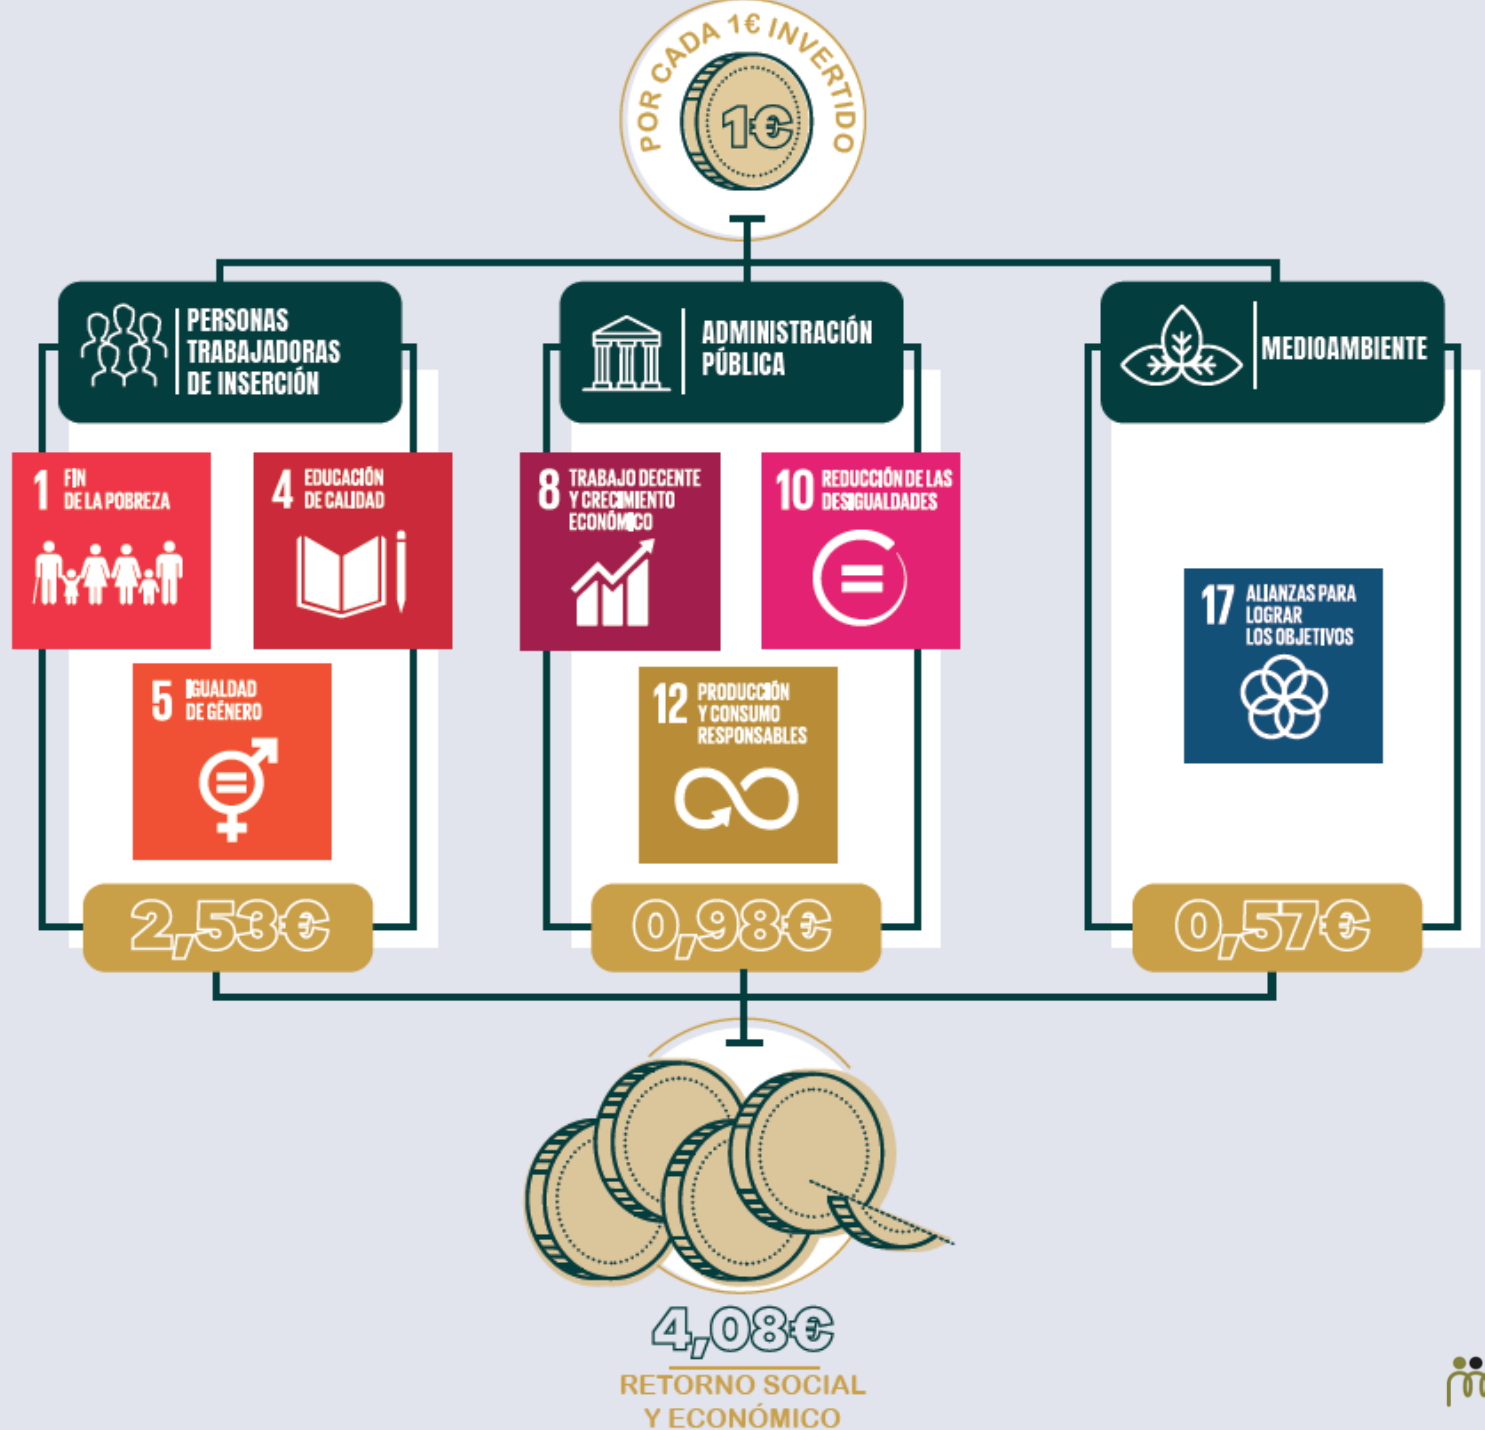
POR CADA 1€ INVERTIDO

1€

PERSONAS TRABAJADORAS DE INSERCIÓN

1 FIN DE LA POBREZA

4 EDUCACIÓN DE CALIDAD

5 IGUALDAD DE GÉNERO

2,53€

ADMINISTRACIÓN PÚBLICA

8 TRABAJO DECENTE Y CRECIMIENTO ECONÓMICO

10 REDUCCIÓN DE LAS DESIGUALDADES

12 PRODUCCIÓN Y CONSUMO RESPONSABLES

0,98€

MEDIOAMBIENTE

17 ALIANZAS PARA LOGRAR LOS OBJETIVOS

0,57€

4,08€

RETORNO SOCIAL Y ECONÓMICO